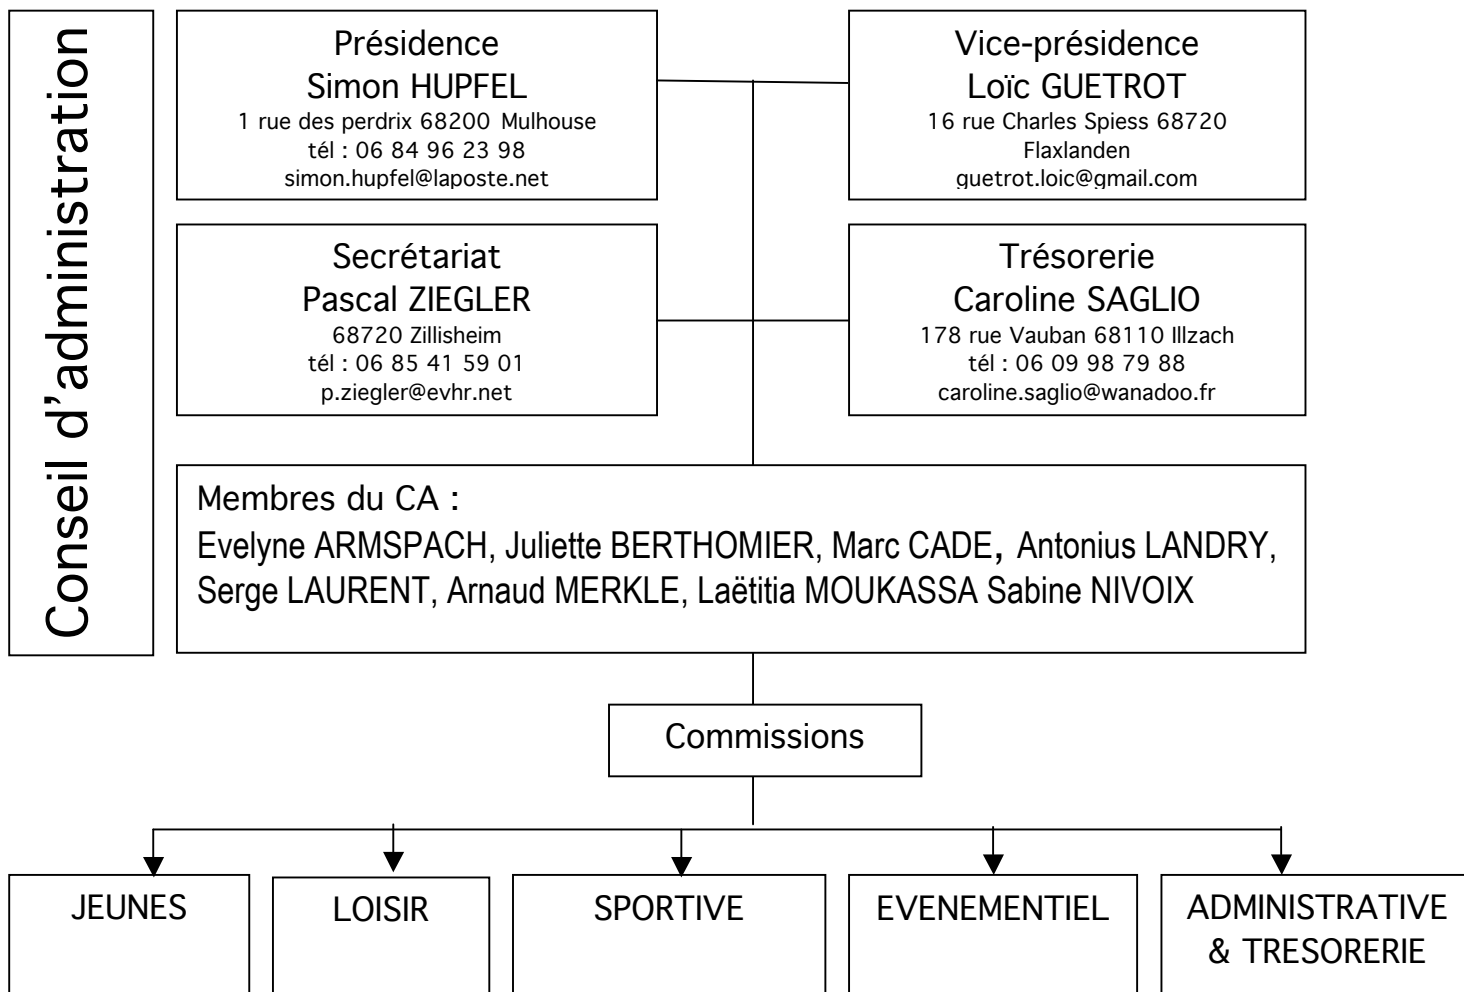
Conseil d'administration

Présidence
Simon HUPFEL
1 rue des perdrix 68200 Mulhouse
tél : 06 84 96 23 98
simon.hupfel@laposte.net

Vice-présidence
Loïc GUETROT
16 rue Charles Spiess 68720 Flaxlanden
guetrot.loic@gmail.com

Secrétariat
Pascal ZIEGLER
68720 Zillisheim
tél : 06 85 41 59 01
p.ziegler@evhr.net

Trésorerie
Caroline SAGLIO
178 rue Vauban 68110 Illzach
tél : 06 09 98 79 88
caroline.saglio@wanadoo.fr

Membres du CA :
Evelyne ARMSPACH, Juliette BERTHOMIER, Marc CADE, Antonius LANDRY, Serge LAURENT, Arnaud MERKLE, Laëtitia MOUKASSA Sabine NIVOIX

Commissions

JEUNES

LOISIR

SPORTIVE

EVENEMENTIEL

ADMINISTRATIVE & TRESORERIE